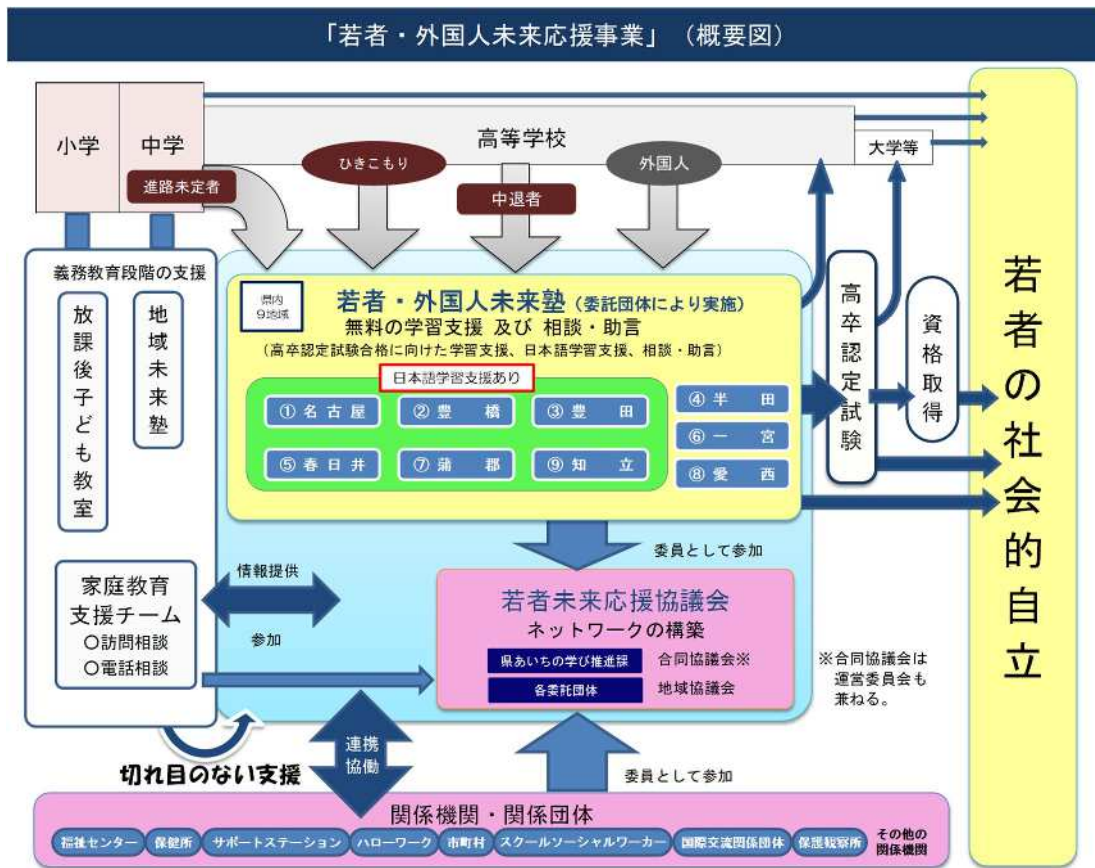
「若者・外国人未来応援事業」（概要図）

小学
中学
進路未定者
高等学校
ひきこもり
中退者
外国人
大学等

義務教育段階の支援
放課後子ども教室
地域未来塾

県内9地域
若者・外国人未来塾（委託団体により実施）
無料の学習支援 及び 相談・助言
（高卒認定試験合格に向けた学習支援、日本語学習支援、相談・助言）
日本語学習支援あり
①名古屋
②豊橋
③豊田
⑤春日井
⑦蒲郡
⑨知立
④半田
⑥一宮
⑧愛西

高卒認定試験
資格取得
若者の社会的自立

委員として参加
家庭教育支援チーム
○訪問相談
○電話相談
情報提供
参加
若者未来応援協議会
ネットワークの構築
県あいちの学び推進課
合同協議会※
各委託団体
地域協議会
※合同協議会は運営委員会も兼ねる。

切れ目のない支援
連携協働
委員として参加
関係機関・関係団体
福祉センター
保健所
サポートステーション
ハローワーク
市町村
スクールソーシャルワーカー
国際交流関係団体
保護観察所
その他の関係機関